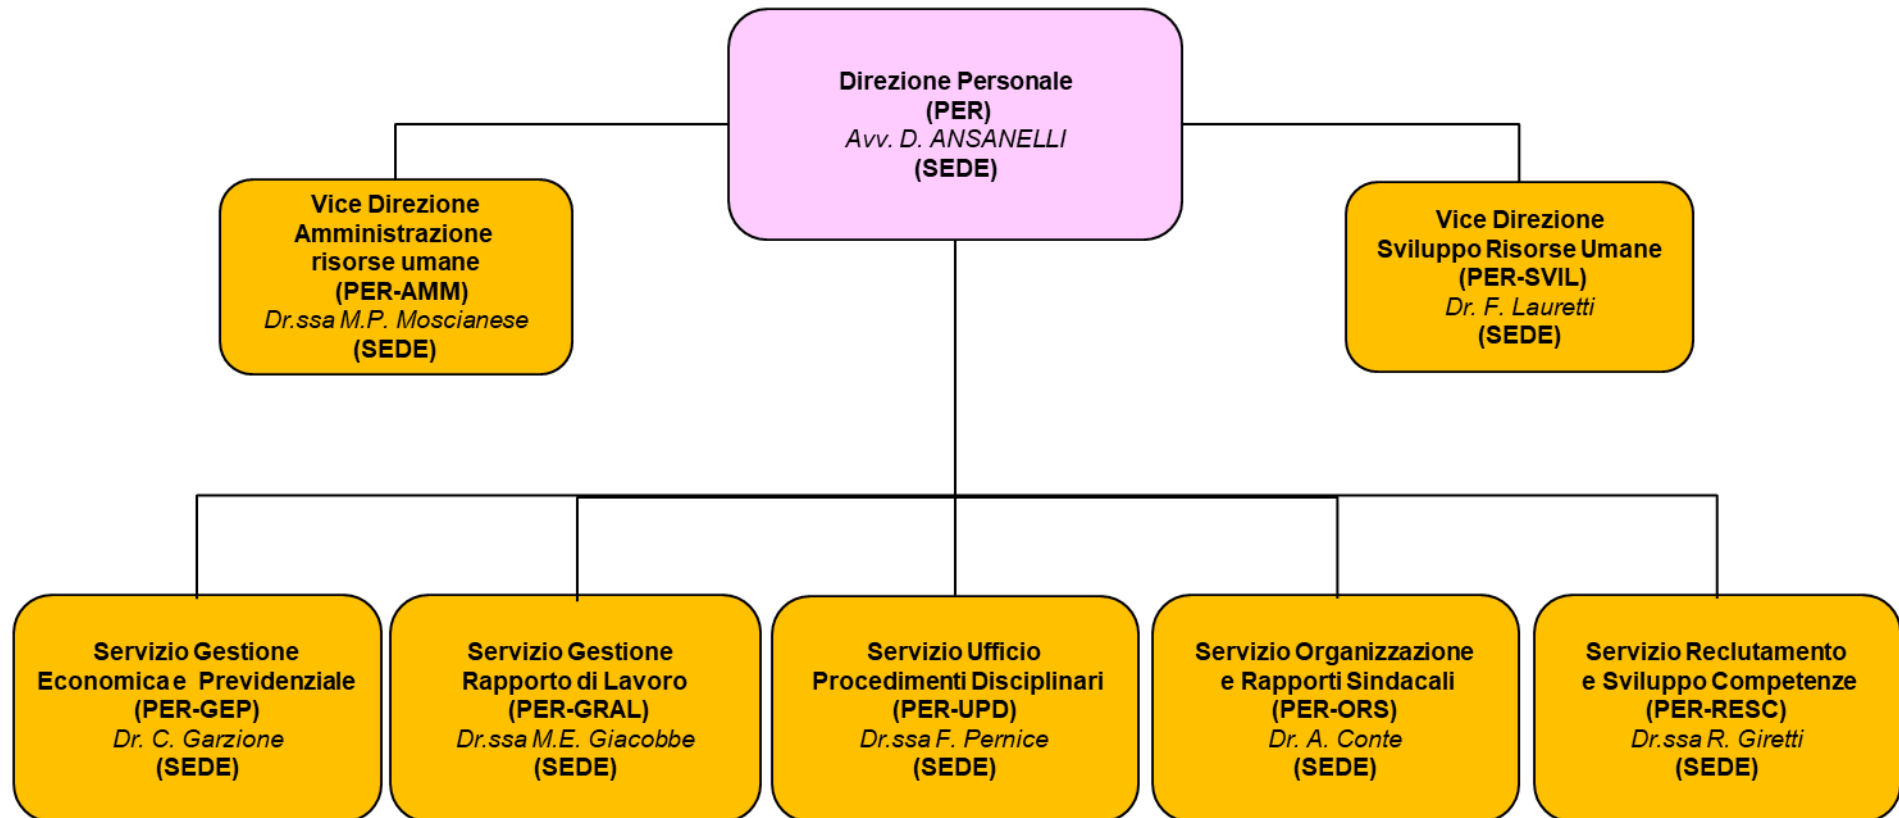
Direzione Personale
(PER)
Avv. D. ANSANELLI
(SEDE)

Vice Direzione
Amministrazione
risorse umane
(PER-AMM)
Dr.ssa M.P. Moscianese
(SEDE)

Vice Direzione
Sviluppo Risorse Umane
(PER-SVIL)
Dr. F. Lauretti
(SEDE)

Servizio Gestione
Economica e Previdenziale
(PER-GEP)
Dr. C. Garzione
(SEDE)

Servizio Gestione
Rapporto di Lavoro
(PER-GRAL)
Dr.ssa M.E. Giacobbe
(SEDE)

Servizio Ufficio
Procedimenti Disciplinari
(PER-UPD)
Dr.ssa F. Pernice
(SEDE)

Servizio Organizzazione
e Rapporti Sindacali
(PER-ORS)
Dr. A. Conte
(SEDE)

Servizio Reclutamento
e Sviluppo Competenze
(PER-RESC)
Dr.ssa R. Giretti
(SEDE)